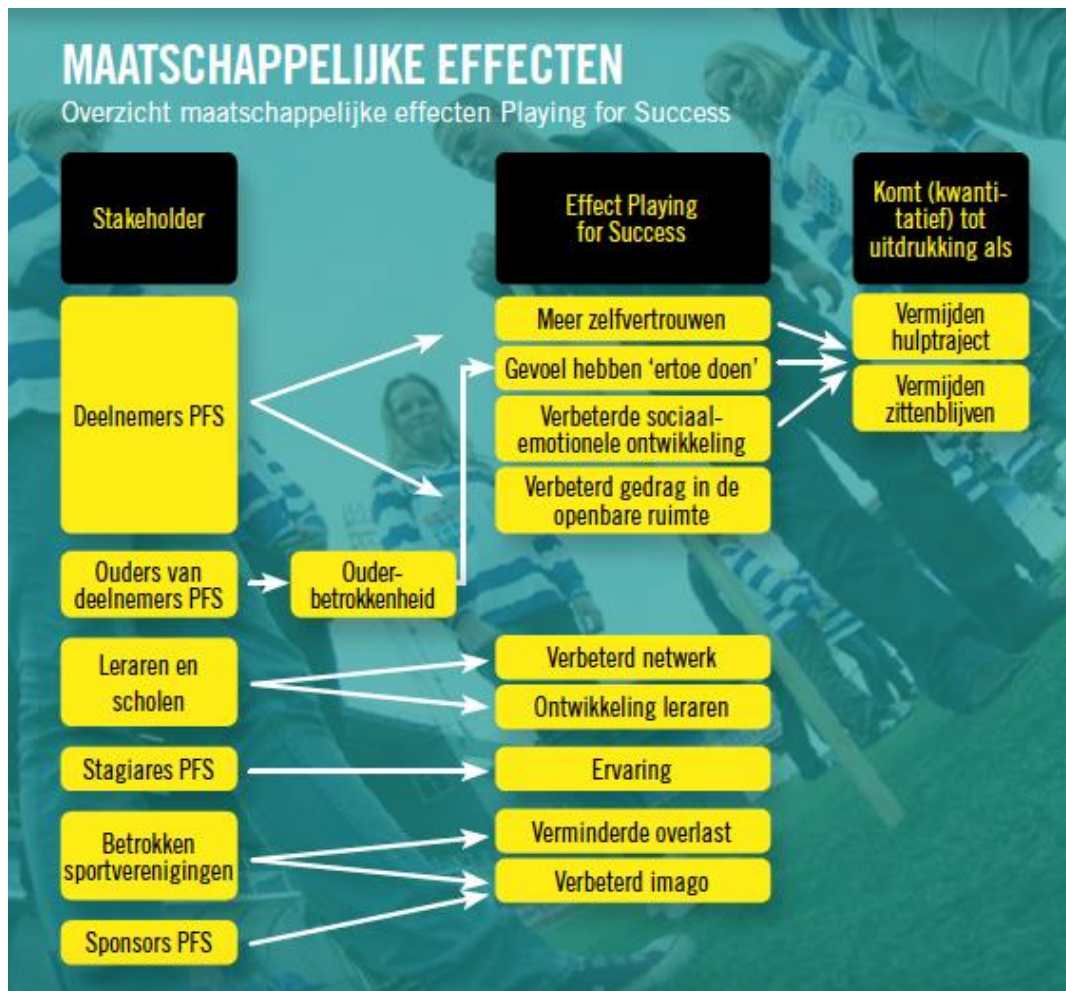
MAATSCHAPPELIJKE EFFECTEN

Overzicht maatschappelijke effecten Playing for Success

Stakeholder

Effect Playing for Success

Komt (kwantitatief) tot uitdrukking als

Deelnemers PFS

Meer zelfvertrouwen

Gevoel hebben 'ertoe doen'

Verbeterde sociaal-emotionele ontwikkeling

Verbeterd gedrag in de openbare ruimte

Vermijden hulptraject

Vermijden zittenblijven

Ouders van deelnemers PFS

Ouderbetrokkenheid

Leraren en scholen

Verbeterd netwerk

Ontwikkeling leraren

Stagiares PFS

Ervaring

Betrokken sportverenigingen

Verminderde overlast

Verbeterd imago

Sponsors PFS